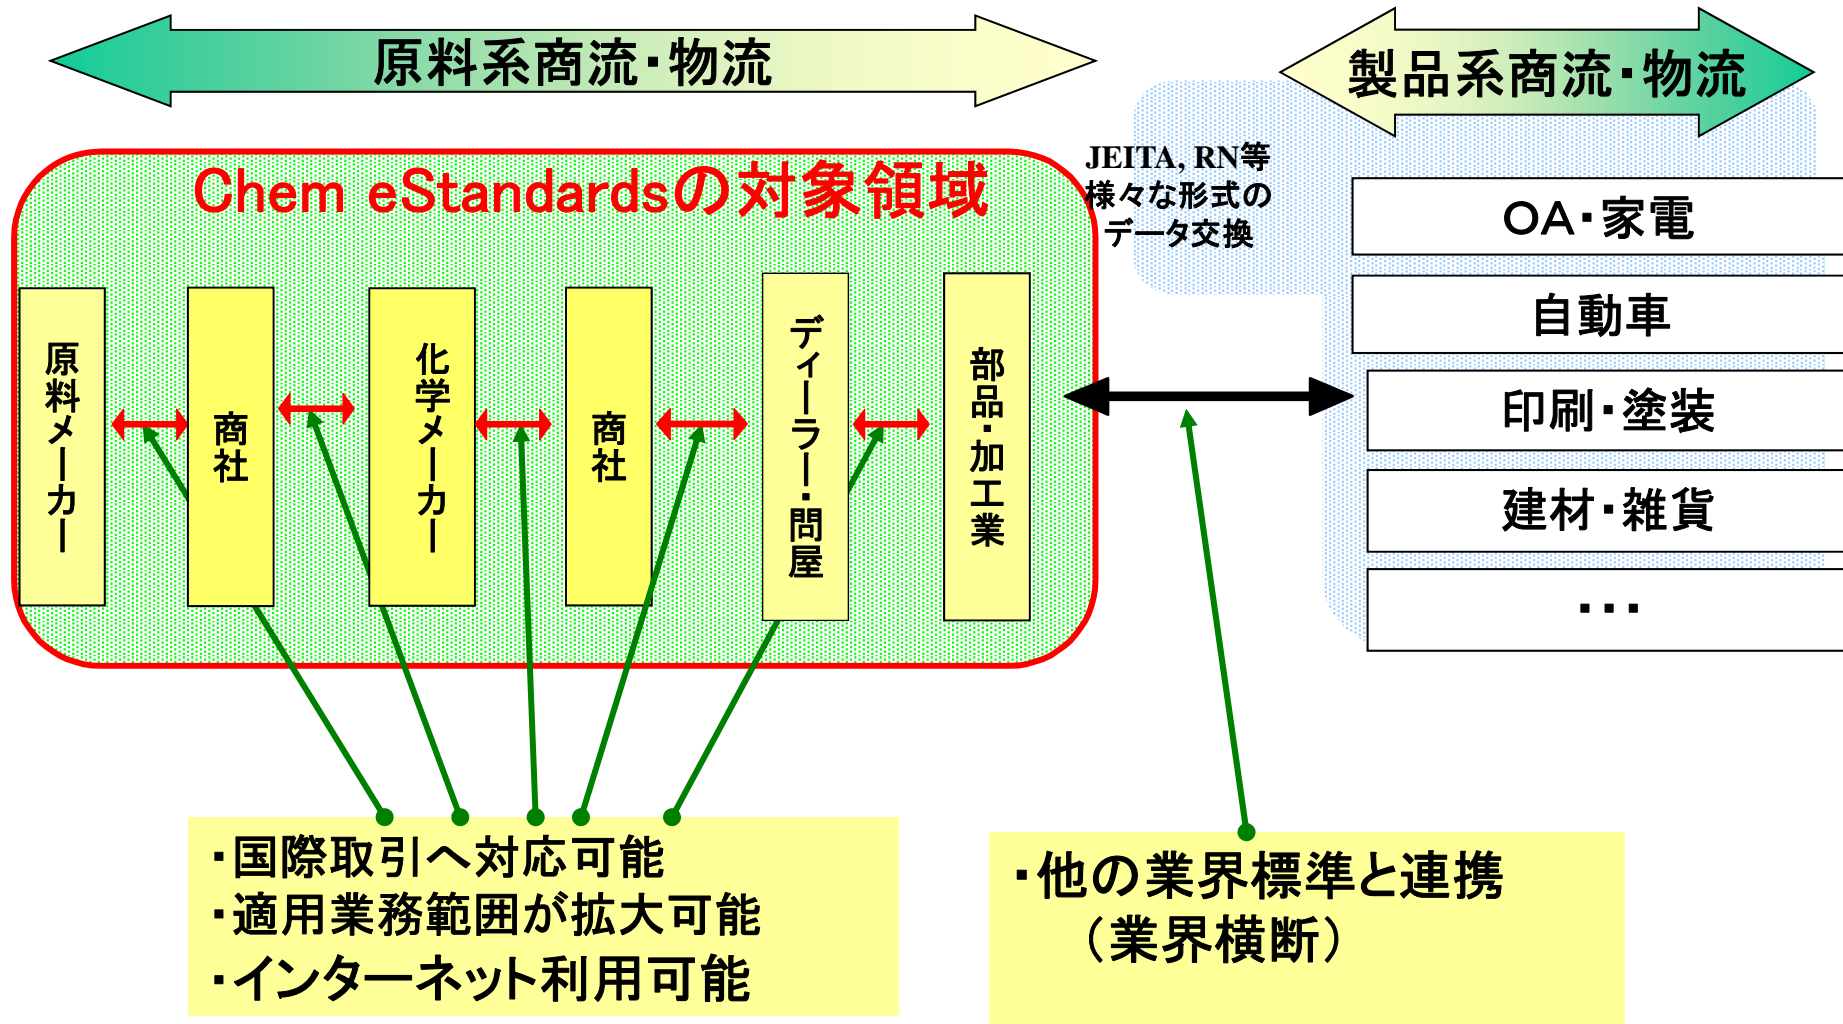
原料系商流・物流

製品系商流・物流

Chem eStandardsの対象領域

JEITA, RN等
様々な形式の
データ交換

原料メーカー

商社

化学メーカー

商社

ディーラー・問屋

部品・加工業

OA・家電

自動車

印刷・塗装

建材・雑貨

・・・

・国際取引へ対応可能
・適用業務範囲が拡大可能
・インターネット利用可能

・他の業界標準と連携
（業界横断）